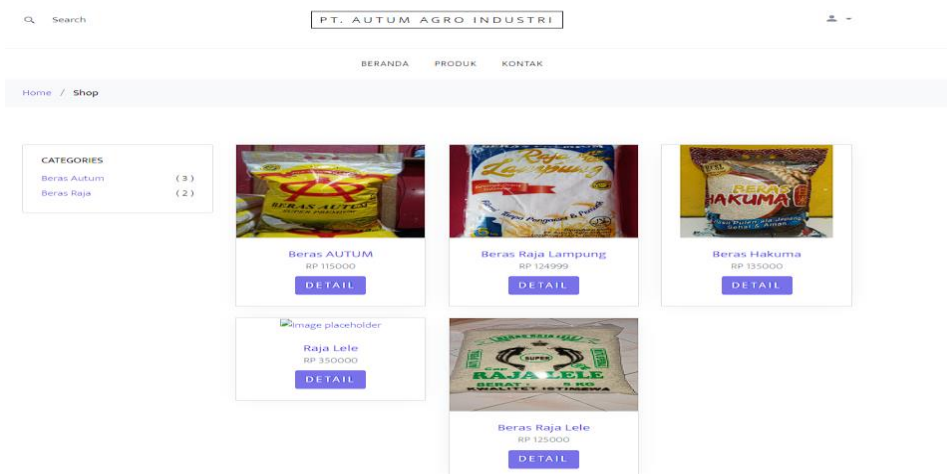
Search

PT. AUTUM AGRO INDUSTRI

BERANDA PRODUK KONTAK

Home / Shop

CATEGORIES

Beras Autum (3)

Beras Raja (2)

BERAS AUTUM

Beras AUTUM

RP 115000

DETAIL

Raja Lampung

Beras Raja Lampung

RP 124999

DETAIL

BERAS HAKUMA

Beras Hakuma

RP 135000

DETAIL

Image placeholder

Raja Lele

RP 350000

DETAIL

SUPER

RAJA LELE

BERAT 5 KG

Beras Raja Lele

RP 125000

DETAIL